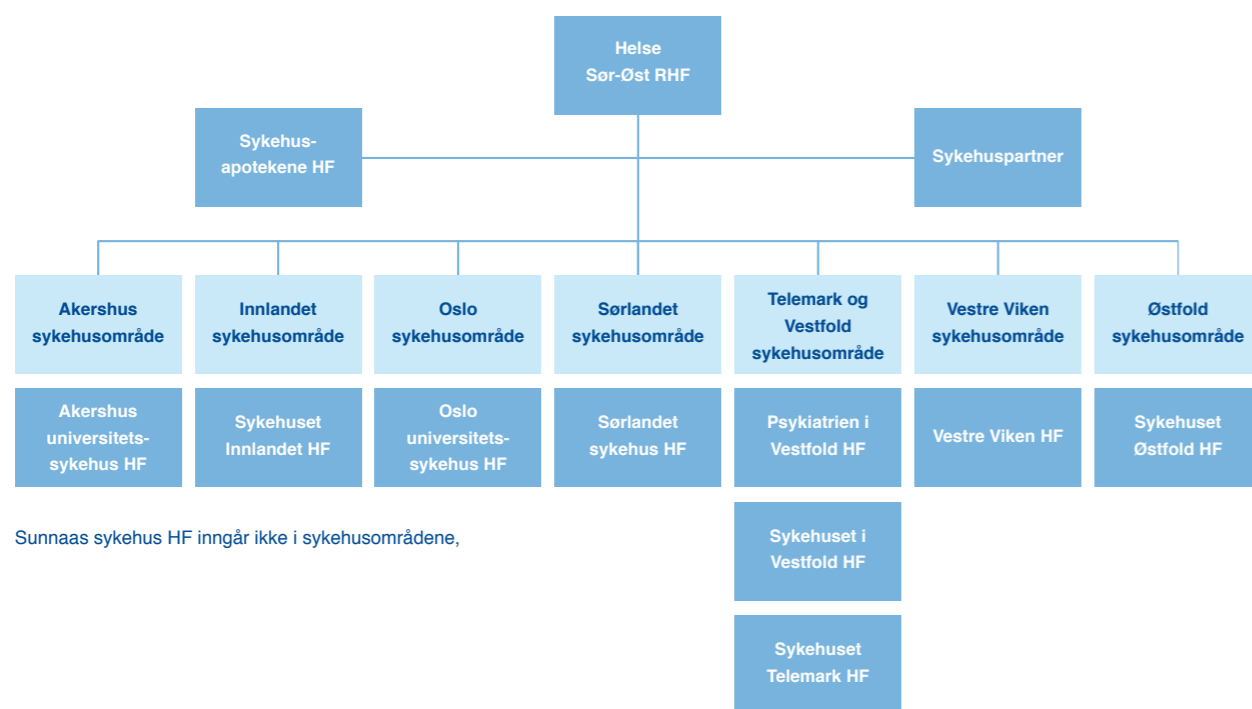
Helse Sør-Øst RHF

Sykehus-apotekene HF

Sykehuspartner

Akershus sykehusområde

Innlandet sykehusområde

Oslo sykehusområde

Sørlandet sykehusområde

Telemark og Vestfold sykehusområde

Vestre Viken sykehusområde

Østfold sykehusområde

Akershus universitets-sykehus HF

Sykehuset Innlandet HF

Oslo universitets-sykehus HF

Sørlandet sykehus HF

Psykiatrien i Vestfold HF

Vestre Viken HF

Sykehuset Østfold HF

Sykehuset i Vestfold HF

Sykehuset Telemark HF

Sunnaas sykehus HF inngår ikke i sykehusområdene,